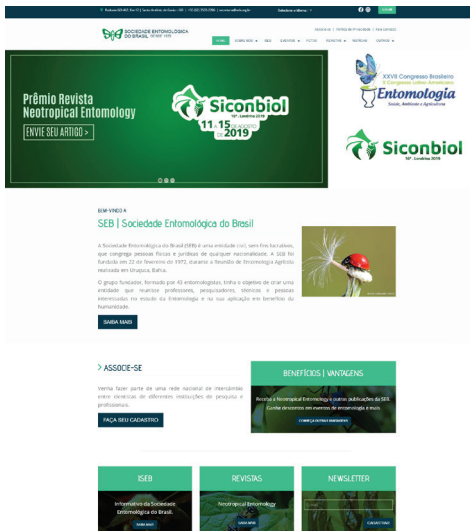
SOCIEDADE ENTOMOLÓGICA DO BRASIL

HOME | QUEM SOMOS | SEB | EVENTOS | FOTOS | REVISTAS | NOTÍCIAS | CONTATO

Prêmio Revista Neotropical Entomology

ENVIE SEU ARTIGO >

Siconbiol

11 15 2019

XXVIII Congresso Brasileiro de Entomologia

Entomologia

Siconbiol

BEM-VINDO A

SEB | Sociedade Entomológica do Brasil

A Sociedade Entomológica do Brasil (SEB) é uma entidade civil, sem fins lucrativos, que congrega pessoas físicas e jurídicas de qualquer nacionalidade. A SEB foi fundada em 22 de fevereiro de 1972, durante a Reunião de Entomologia Agrícola realizada em Itaquaí, Bahia.

O grupo fundador, formado por 45 entomologistas, tinha o objetivo de criar uma entidade que reunisse professores, pesquisadores, técnicos e pessoas interessadas no estudo da Entomologia e na sua aplicação em benefício da humanidade.

SAIBA MAIS

> ASSOCIE-SE

Venha fazer parte de uma rede nacional de intercâmbio entre docentes de diferentes instituições de pesquisa e professores.

FAÇA SEU CADASTRO

BENEFÍCIOS | VANTAGENS

Receba a Neotropical Entomology e outras publicações da SEB. Ganhe descontos em eventos de entomologia e mais.

CONHEÇA OUTRAS VANTAGENS

ISEB

Informativo da Sociedade Entomológica do Brasil.

SAIBA MAIS

REVISTAS

Neotropical Entomology

SAIBA MAIS

NEWSLETTER

CADASTRAR